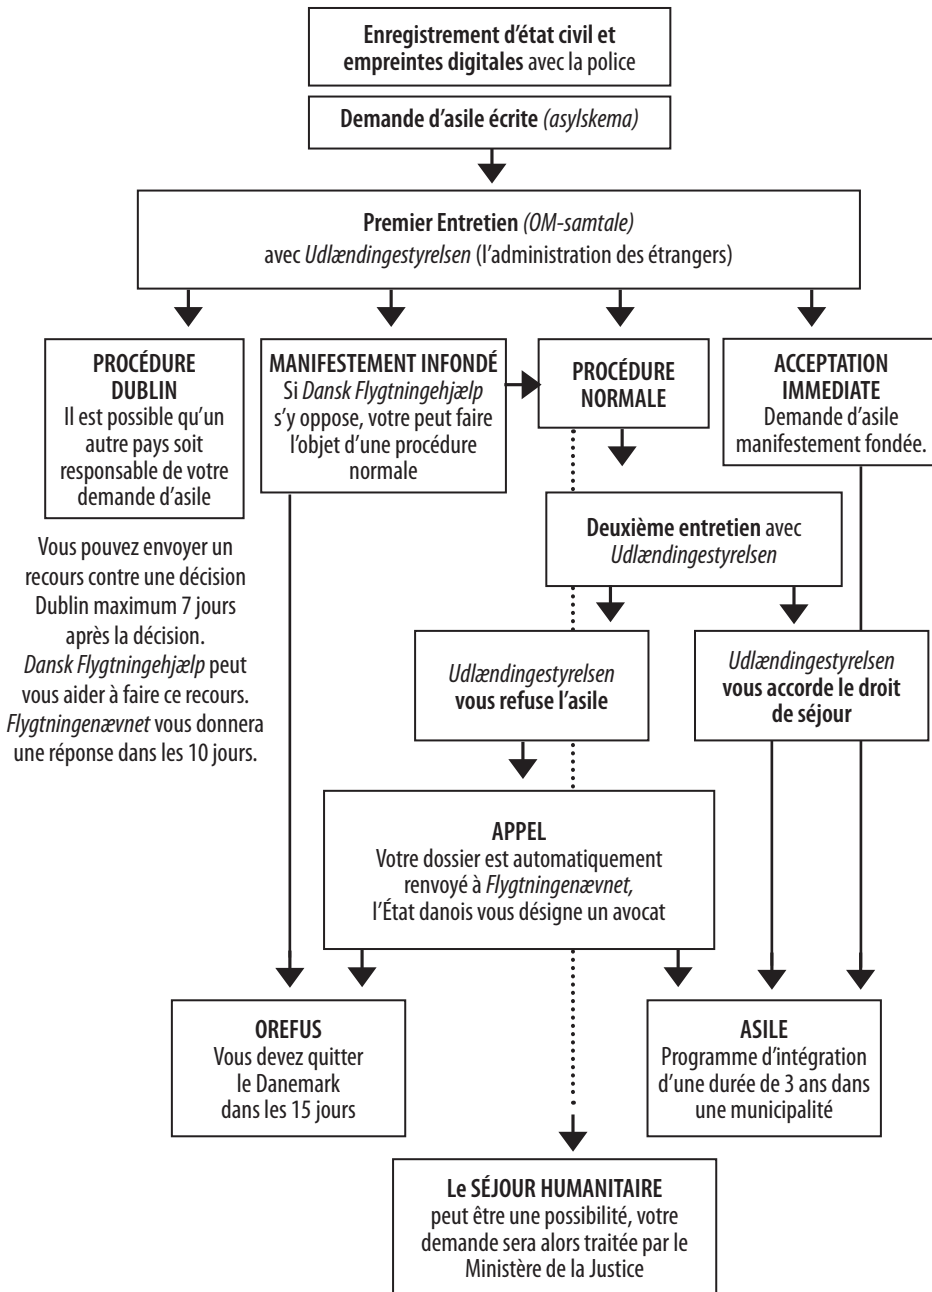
Enregistrement d'état civil et empreintes digitales avec la police

Demande d'asile écrite (asylskema)

Premier Entretien (OM-samtale)
avec Udlændingestyrelsen (l'administration des étrangers)

PROCÉDURE DUBLIN
Il est possible qu'un autre pays soit responsable de votre demande d'asile

MANIFESTEMENT INFONDÉ
Si Dansk Flygtningehjælp s'y oppose, votre peut faire l'objet d'une procédure normale

PROCÉDURE NORMALE

ACCEPTATION IMMEDIATE
Demande d'asile manifestement fondée.

Vous pouvez envoyer un recours contre une décision Dublin maximum 7 jours après la décision. Dansk Flygtningehjælp peut vous aider à faire ce recours. Flygtningenævnet vous donnera une réponse dans les 10 jours.

Deuxième entretien avec Udlændingestyrelsen

Udlændingestyrelsen vous refuse l'asile

Udlændingestyrelsen vous accorde le droit de séjour

APPEL
Votre dossier est automatiquement renvoyé à Flygtningenævnet, l'État danois vous désigne un avocat

OREFUS
Vous devez quitter le Danemark dans les 15 jours

ASILE
Programme d'intégration d'une durée de 3 ans dans une municipalité

Le SÉJOUR HUMANITAIRE
peut être une possibilité, votre demande sera alors traitée par le Ministère de la Justice